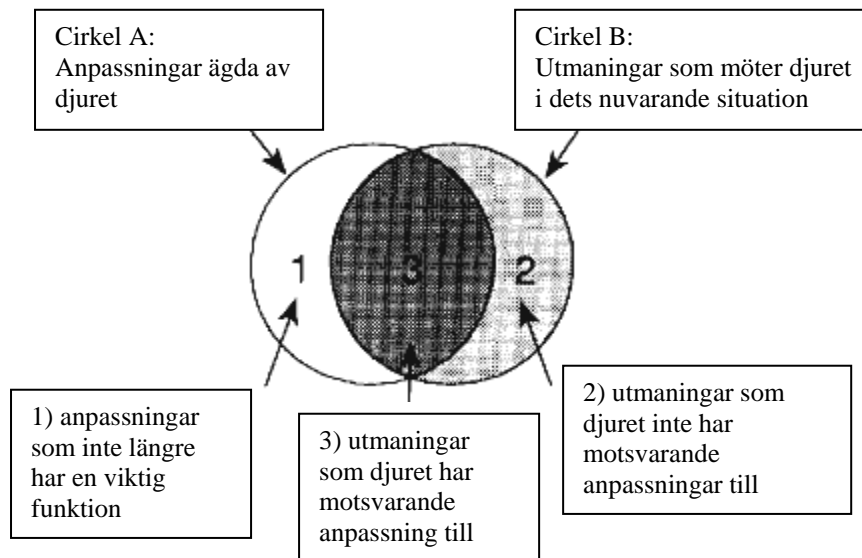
Cirkel A:
Anpassningar ägda av djuret

Cirkel B:
Utmaningar som möter djuret i dets nuvarande situation

1

3

2

1) anpassningar som inte längre har en viktig funktion

3) utmaningar som djuret har motsvarande anpassning till

2) utmaningar som djuret inte har motsvarande anpassningar till